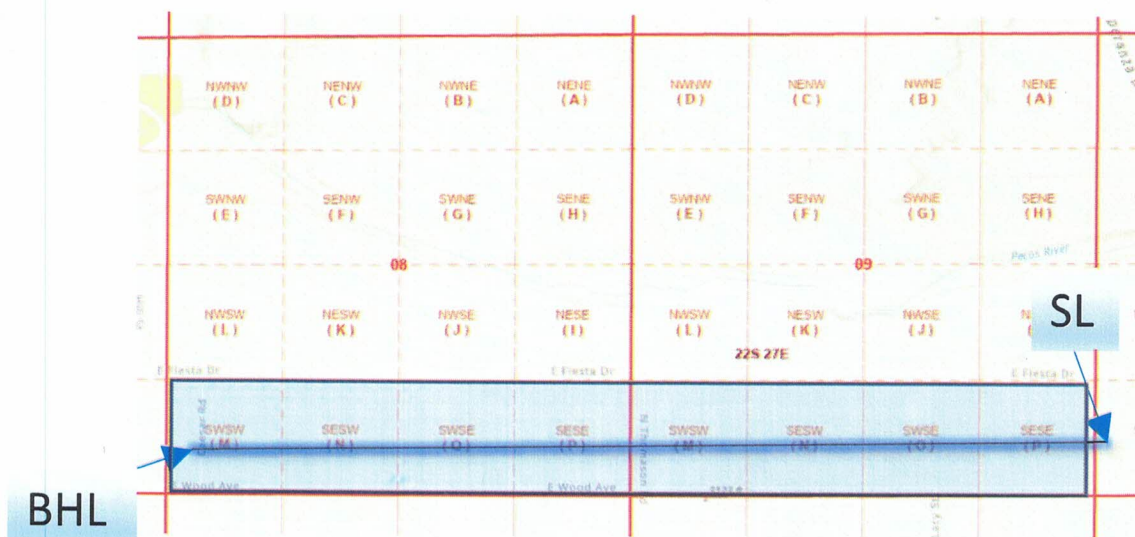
NWNW
(D)

NENW
(C)

NWNE
(B)

NENE
(A)

NWNW
(D)

NENW
(C)

NWNE
(B)

NENE
(A)

SWNW
(E)

SENW
(F)

SWNE
(G)

SENE
(H)

SWNW
(E)

SENW
(F)

SWNE
(G)

SENE
(H)

08

09

Pecos River

NWSW
(L)

NESW
(K)

NWSE
(J)

NESE
(I)

NWSW
(L)

NESW
(K)

NWSE
(J)

SL

22S 27E

E Fiesta Dr

E Fiesta Dr

E Fiesta Dr

SWSW
(M)

SESW
(N)

SWSE
(O)

SESE
(P)

N Thomason

SWSW
(M)

SESW
(N)

SWSE
(O)

SESE
(P)

E Wood Ave

E Wood Ave

BHL